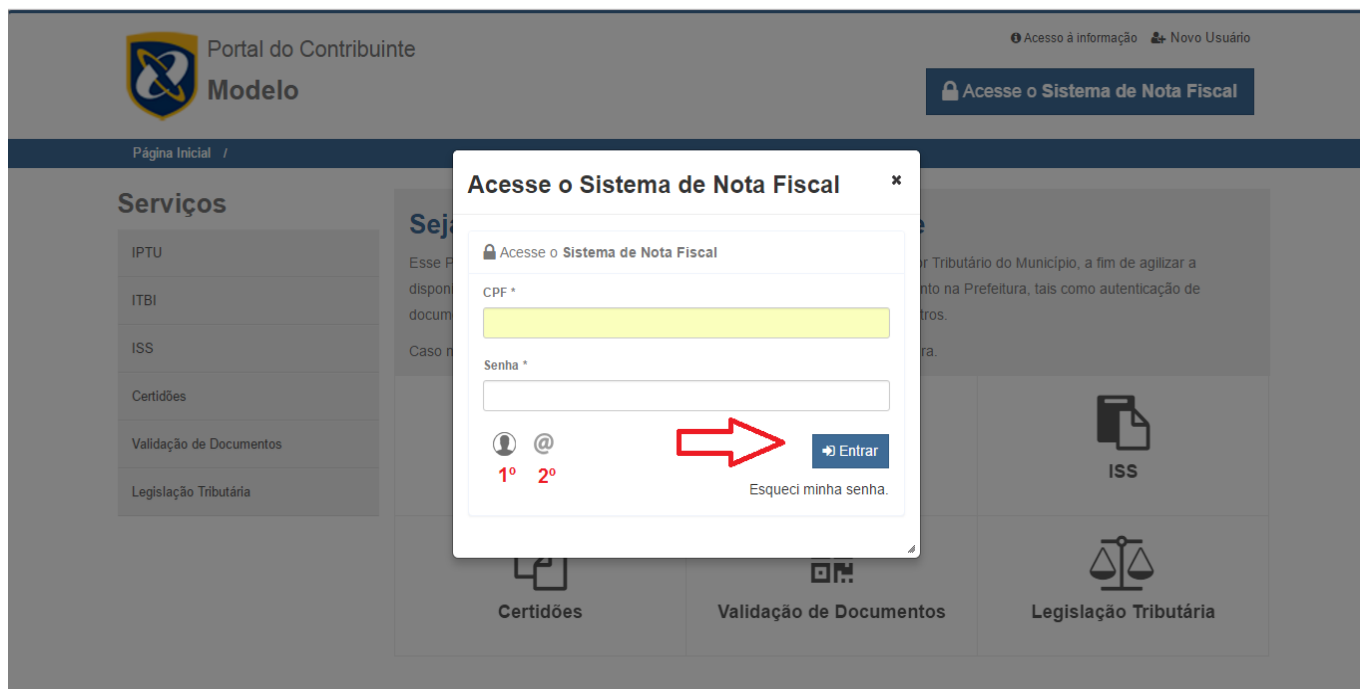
Portal do Contribuinte
Modelo

Acesso à informação Novo Usuário

Acesse o Sistema de Nota Fiscal

Página Inicial /

Serviços

IPTU
ITBI
ISS
Certidões
Validação de Documentos
Legislação Tributária

Seja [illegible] e

Esse P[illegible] r Tributário do Município, a fim de agilizar a disponi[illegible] nto na Prefeitura, tais como autenticação de docum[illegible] tros.

Caso n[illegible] ra.

Acesse o Sistema de Nota Fiscal ×

Acesse o Sistema de Nota Fiscal

CPF *

Senha *

1º 2º

Entrar

Esqueci minha senha.

ISS

Certidões
Validação de Documentos
Legislação Tributária